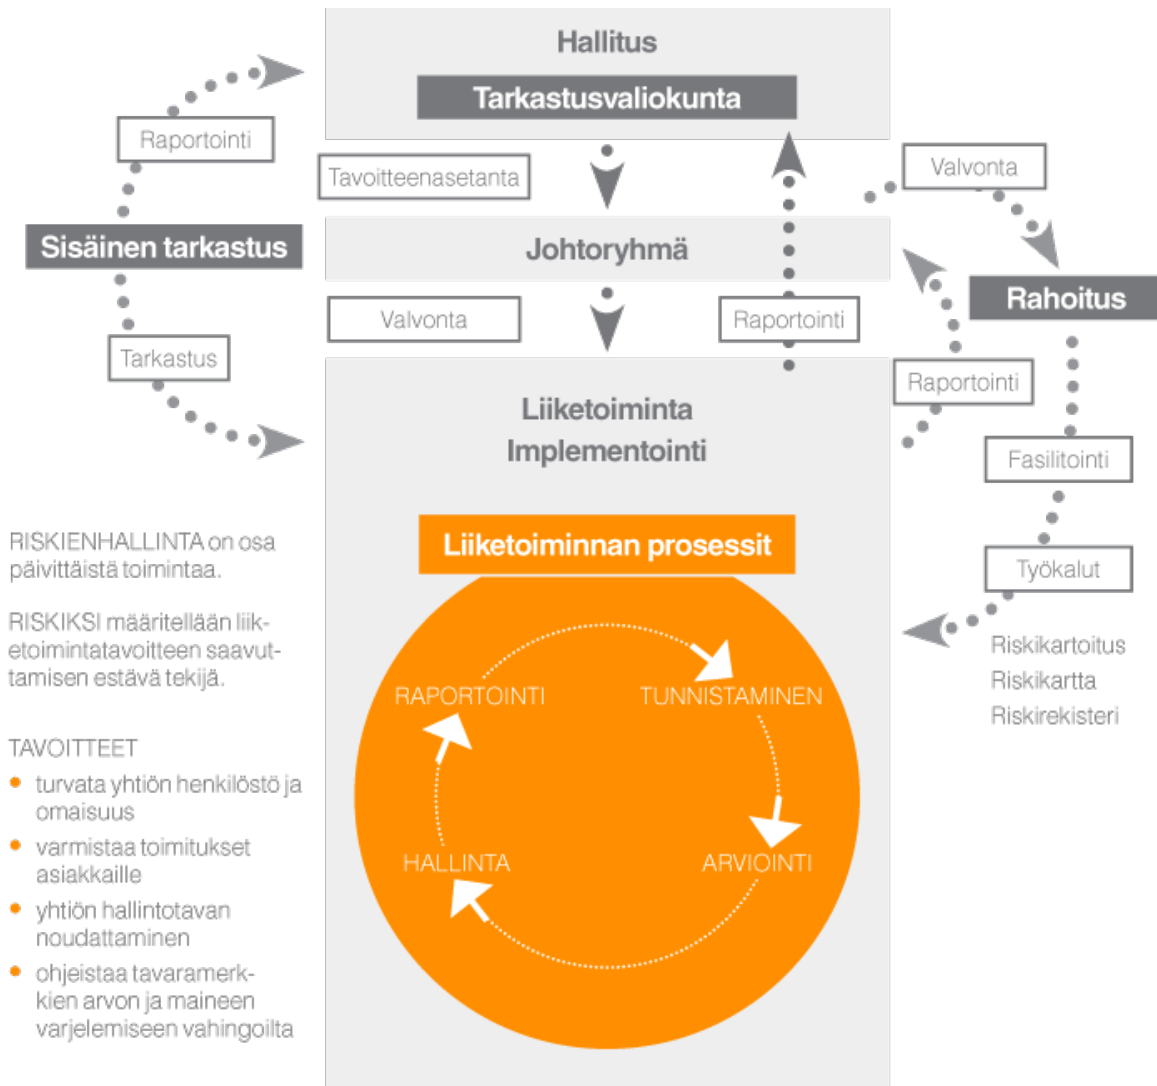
Hallitus
Tarkastusvaliokunta

Raportointi

Tavoitteenasetanta

Valvonta

Sisäinen tarkastus

Johtoryhmä

Rahoitus

Valvonta

Raportointi

Tarkastus

Raportointi

Liiketoiminta
Implementointi

Fasilitointi

Liiketoiminnan prosessit

Työkalut

Riskikartoitus
Riskikartta
Riskirekisteri

RAPORTOINTI
TUNNISTAMINEN
HALLINTA
ARVIOINTI

RISKIENHALLINTA on osa päivittäistä toimintaa.

RISKIKSI määritellään liiketoimintatavoitteen saavuttamisen estävä tekijä.

TAVOITTEET
• turvata yhtiön henkilöstö ja omaisuus
• varmistaa toimitukset asiakkaille
• yhtiön hallintotavan noudattaminen
• ohjeistaa tavaramerkkien arvon ja maineen varjelemiseen vahingoilta